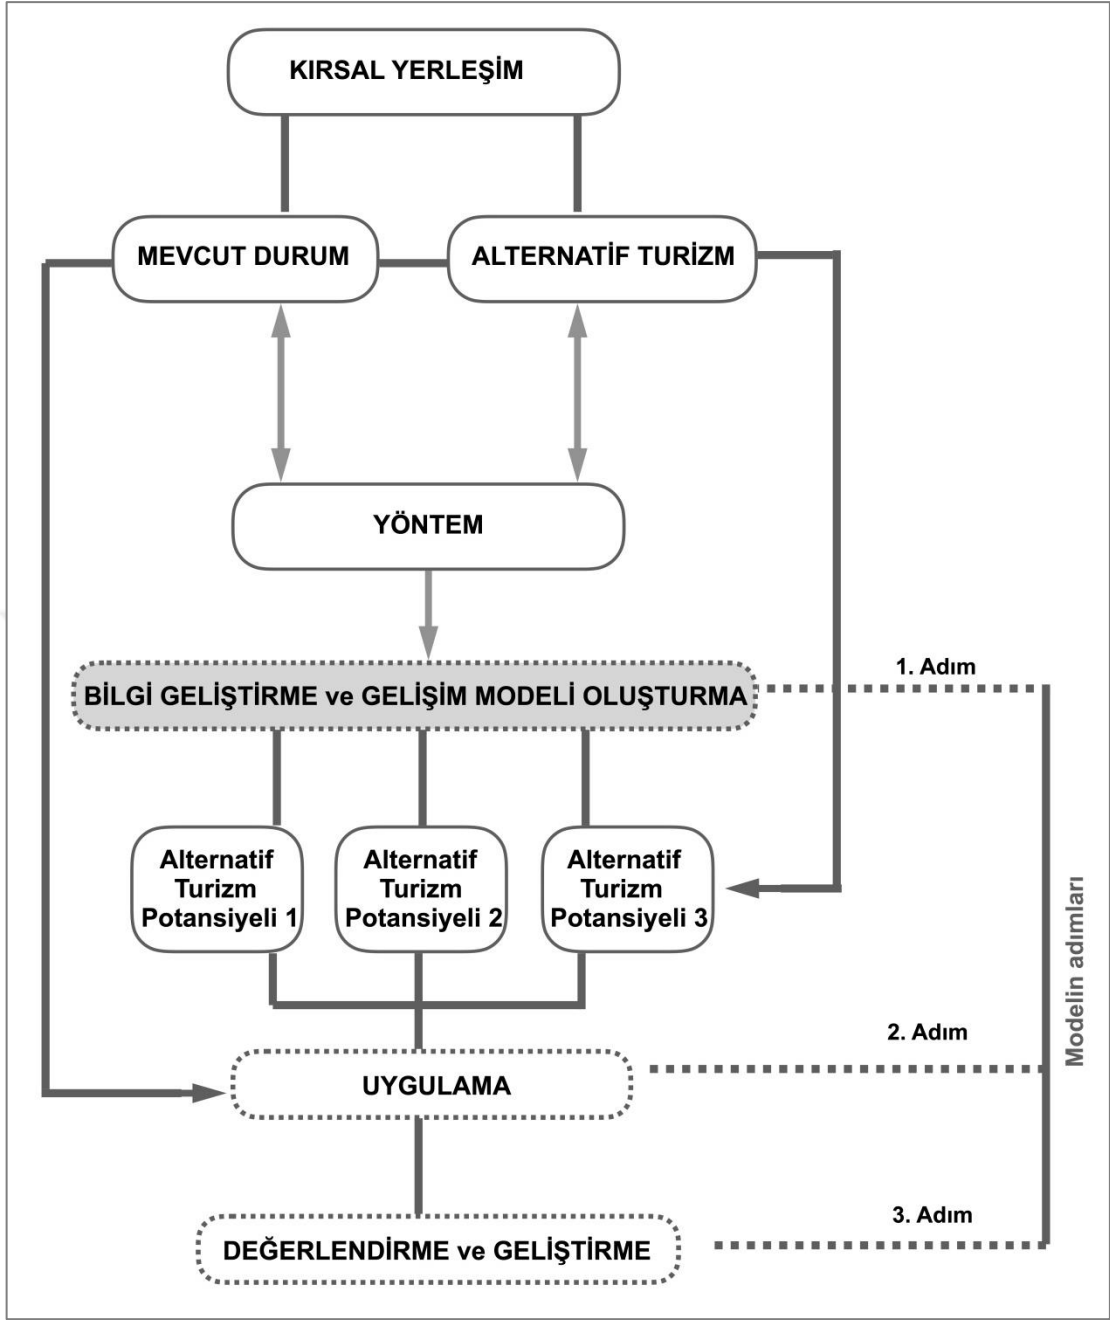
KIRSAL YERLEŞİM

MEVCUT DURUM

ALTERNATİF TURİZM

YÖNTEM

BİLGİ GELİŞTİRME ve GELİŞİM MODELİ OLUŞTURMA

1. Adım

Alternatif Turizm Potansiyeli 1

Alternatif Turizm Potansiyeli 2

Alternatif Turizm Potansiyeli 3

Modelin adımları

2. Adım

UYGULAMA

3. Adım

DEĞERLENDİRME ve GELİŞTİRME